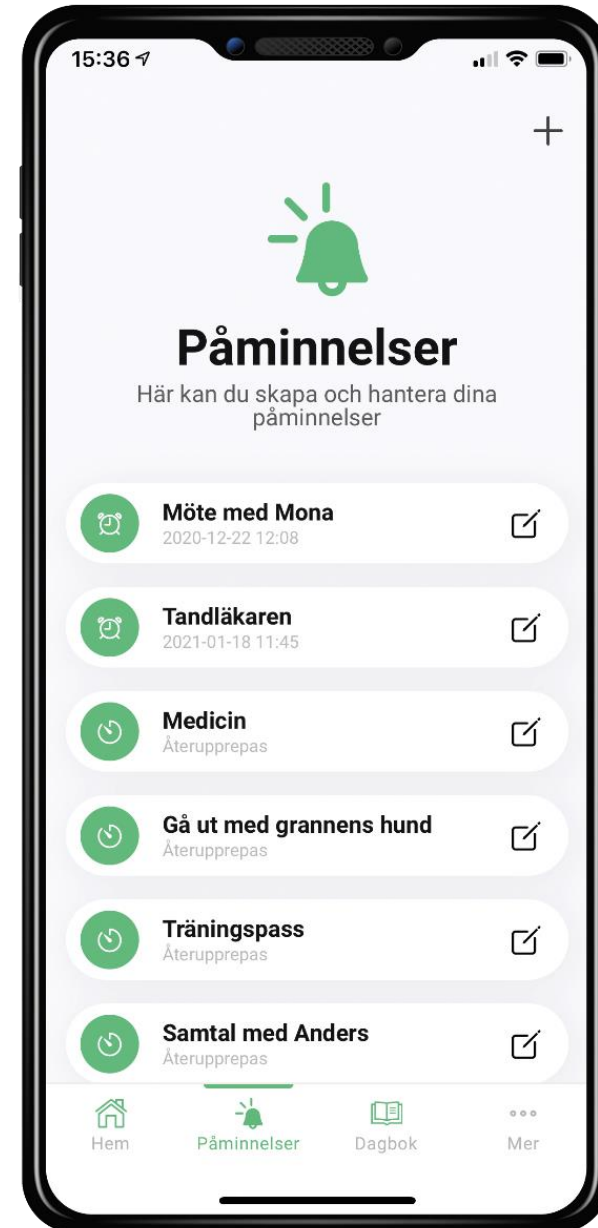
15:36

+

Påminnelser

Här kan du skapa och hantera dina påminnelser

Möte med Mona
2020-12-22 12:08

Tandläkaren
2021-01-18 11:45

Medicin
Återupprepas

Gå ut med grannens hund
Återupprepas

Träningspass
Återupprepas

Samtal med Anders
Återupprepas

Hem
Påminnelser
Dagbok
Mer